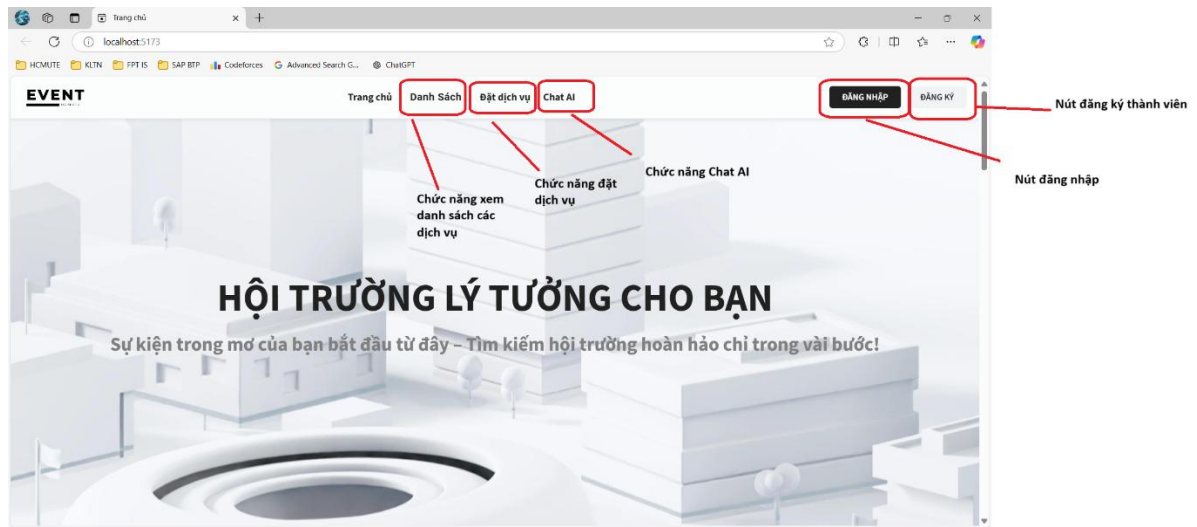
Trang chủ

localhost:5173

HCMUTE KLTN FPT IS SAP BTP Codeforces Advanced Search G... ChatGPT

EVENT

Trang chủ Danh Sách Đặt dịch vụ Chat AI

ĐĂNG NHẬP ĐĂNG KÝ

Nút đăng ký thành viên

Nút đăng nhập

Chức năng Chat AI

Chức năng đặt dịch vụ

Chức năng xem danh sách các dịch vụ

HỘI TRƯỜNG LÝ TƯỞNG CHO BẠN

Sự kiện trong mơ của bạn bắt đầu từ đây – Tìm kiếm hội trường hoàn hảo chỉ trong vài bước!